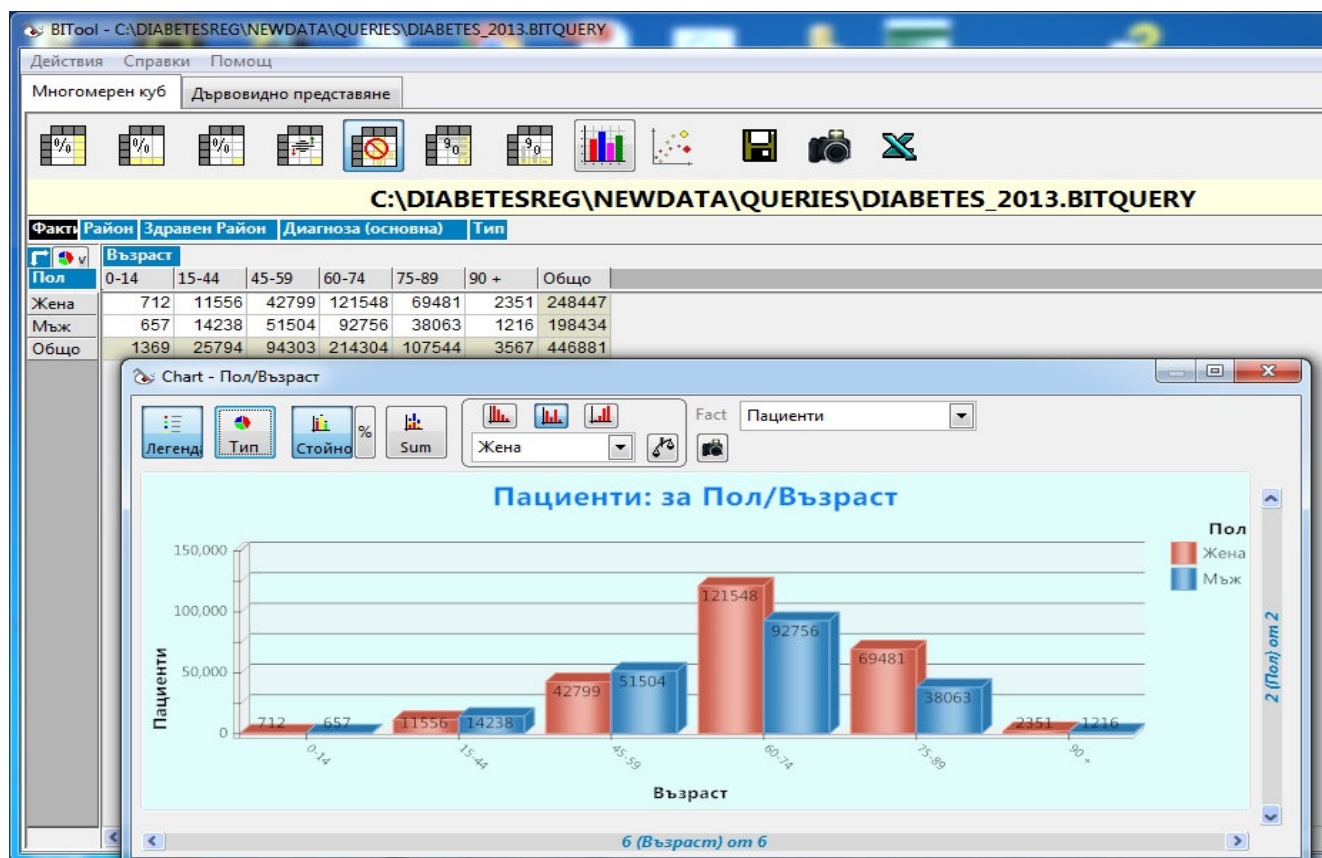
BITool - C:\DIABETESREG\NEWDATA\QUERIES\DIABETES_2013.BITQUERY

Действия Справки Помощ

Многомерен куб | Дървовидно представяне

C:\DIABETESREG\NEWDATA\QUERIES\DIABETES_2013.BITQUERY

Факти Район Здравен Район Диагноза (основна) Тип

Възраст

| Пол | 0-14 | 15-44 | 45-59 | 60-74 | 75-89 | 90 + | Общо |
|---|---|---|---|---|---|---|---|
| Жена | 712 | 11556 | 42799 | 121548 | 69481 | 2351 | 248447 |
| Мъж | 657 | 14238 | 51504 | 92756 | 38063 | 1216 | 198434 |
| Общо | 1369 | 25794 | 94303 | 214304 | 107544 | 3567 | 446881 |

Chart - Пол/Възраст

Легенда Тип Стойно % Sum

Жена

Fact Пациенти

Пациенти: за Пол/Възраст

Пол
Жена
Мъж

150,000
100,000
50,000
0

Пациенти

712 657 11556 14238 42799 51504 121548 92756 69481 38063 2351 1216

0-14 15-44 45-59 60-74 75-89 90 +

Възраст

2 (Пол) от 2

6 (Възраст) от 6